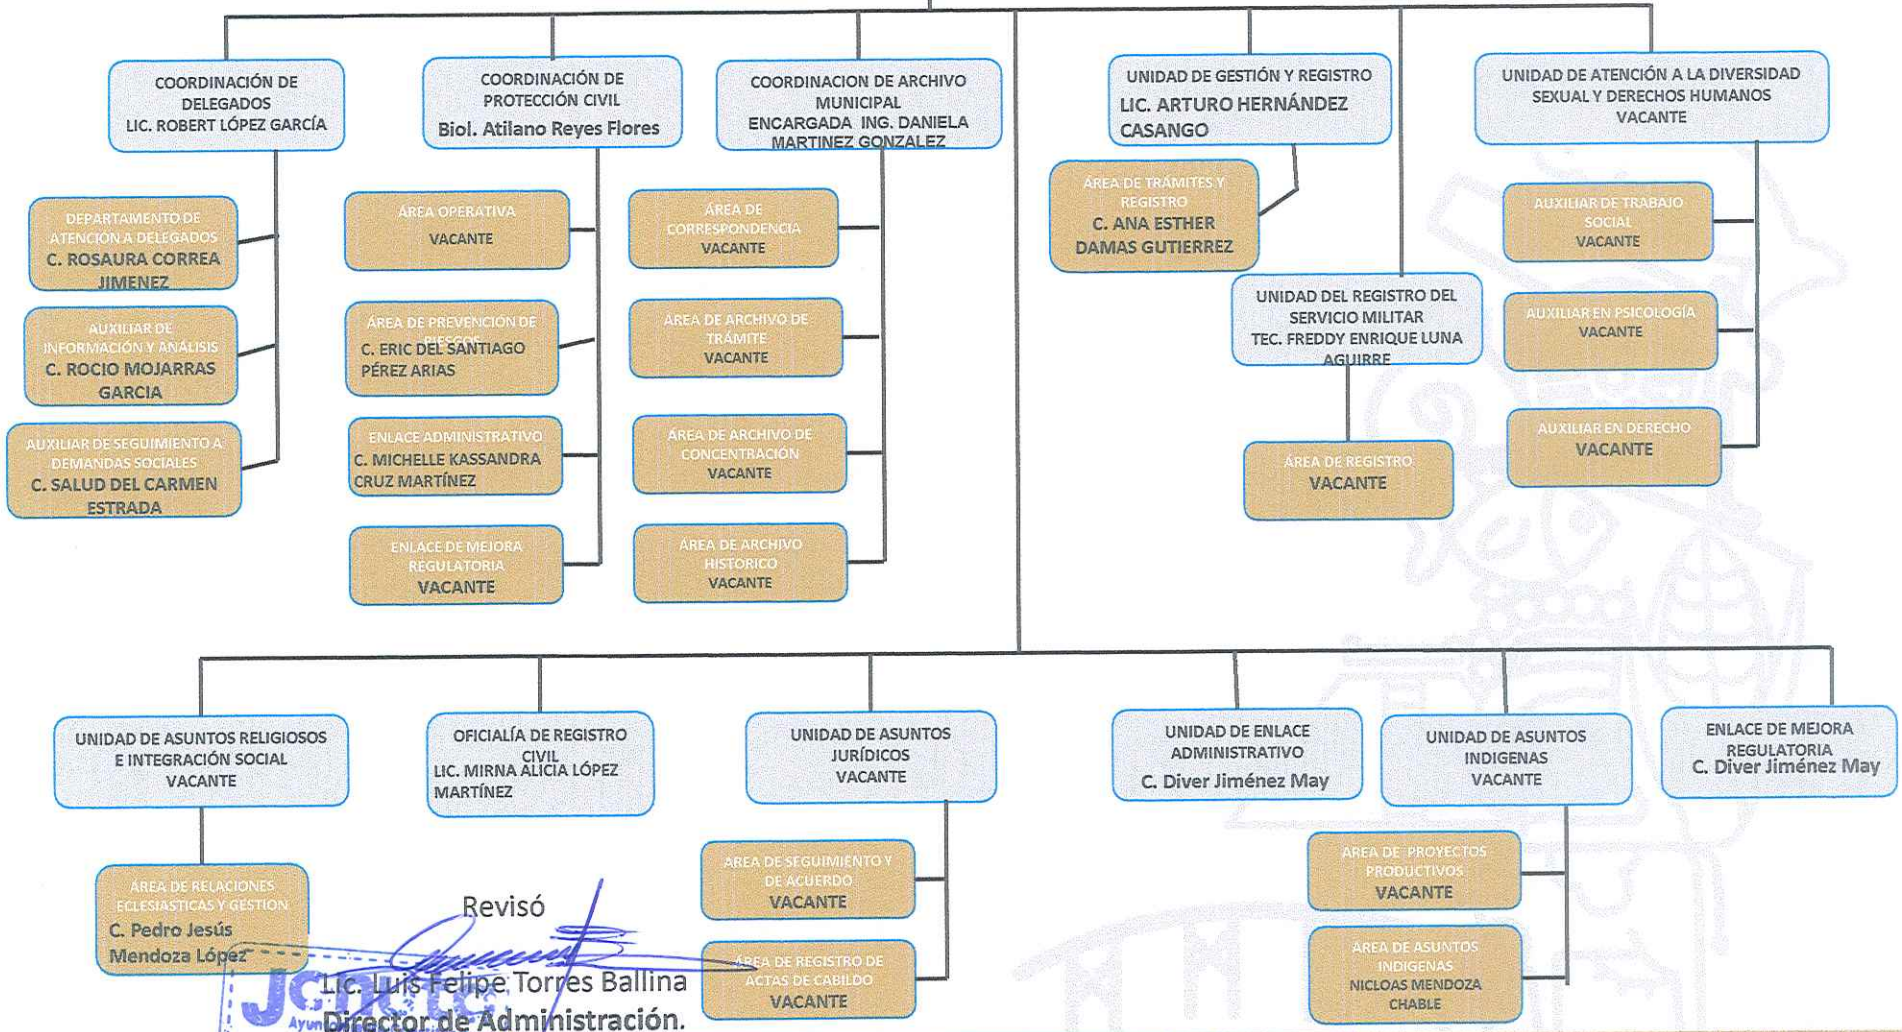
COORDINACIÓN DE DELEGADOS
LIC. ROBERT LÓPEZ GARCÍA

DEPARTAMENTO DE ATENCIÓN A DELEGADOS
C. ROSAURA CORREA JIMENEZ

AUXILIAR DE INFORMACIÓN Y ANÁLISIS
C. ROCIO MOJARRAS GARCIA

AUXILIAR DE SEGUIMIENTO A DEMANDAS SOCIALES
C. SALUD DEL CARMEN ESTRADA

COORDINACIÓN DE PROTECCIÓN CIVIL
Biol. Atilano Reyes Flores

ÁREA OPERATIVA
VACANTE

ÁREA DE PREVENCION DE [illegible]
C. ERIC DEL SANTIAGO PÉREZ ARIAS

ENLACE ADMINISTRATIVO
C. MICHELLE KASSANDRA CRUZ MARTÍNEZ

ENLACE DE MEJORA REGULATORIA
VACANTE

COORDINACION DE ARCHIVO MUNICIPAL
ENCARGADA ING. DANIELA MARTINEZ GONZALEZ

ÁREA DE CORRESPONDENCIA
VACANTE

ÁREA DE ARCHIVO DE TRÁMITE
VACANTE

ÁREA DE ARCHIVO DE CONCENTRACIÓN
VACANTE

ÁREA DE ARCHIVO HISTORICO
VACANTE

UNIDAD DE GESTIÓN Y REGISTRO
LIC. ARTURO HERNÁNDEZ CASANGO

ÁREA DE TRÁMITES Y REGISTRO
C. ANA ESTHER DAMAS GUTIERREZ

UNIDAD DEL REGISTRO DEL SERVICIO MILITAR
TEC. FREDDY ENRIQUE LUNA AGUIRRE

ÁREA DE REGISTRO
VACANTE

UNIDAD DE ATENCIÓN A LA DIVERSIDAD SEXUAL Y DERECHOS HUMANOS
VACANTE

AUXILIAR DE TRABAJO SOCIAL
VACANTE

AUXILIAR EN PSICOLOGÍA
VACANTE

AUXILIAR EN DERECHO
VACANTE

UNIDAD DE ASUNTOS RELIGIOSOS E INTEGRACIÓN SOCIAL
VACANTE

ÁREA DE RELACIONES ECLESIASTICAS Y GESTION
C. Pedro Jesús Mendoza López

OFICIALÍA DE REGISTRO CIVIL
LIC. MIRNA ALICIA LÓPEZ MARTÍNEZ

UNIDAD DE ASUNTOS JURÍDICOS
VACANTE

ÁREA DE SEGUIMIENTO Y DE ACUERDO
VACANTE

ÁREA DE REGISTRO DE ACTAS DE CABILDO
VACANTE

UNIDAD DE ENLACE ADMINISTRATIVO
C. Diver Jiménez May

UNIDAD DE ASUNTOS INDIGENAS
VACANTE

ÁREA DE PROYECTOS PRODUCTIVOS
VACANTE

ÁREA DE ASUNTOS INDIGENAS
NICLOAS MENDOZA CHABLE

ENLACE DE MEJORA REGULATORIA
C. Diver Jiménez May

Revisó
Lic. Luis Felipe Torres Ballina
Director de Administración.
Ayun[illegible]